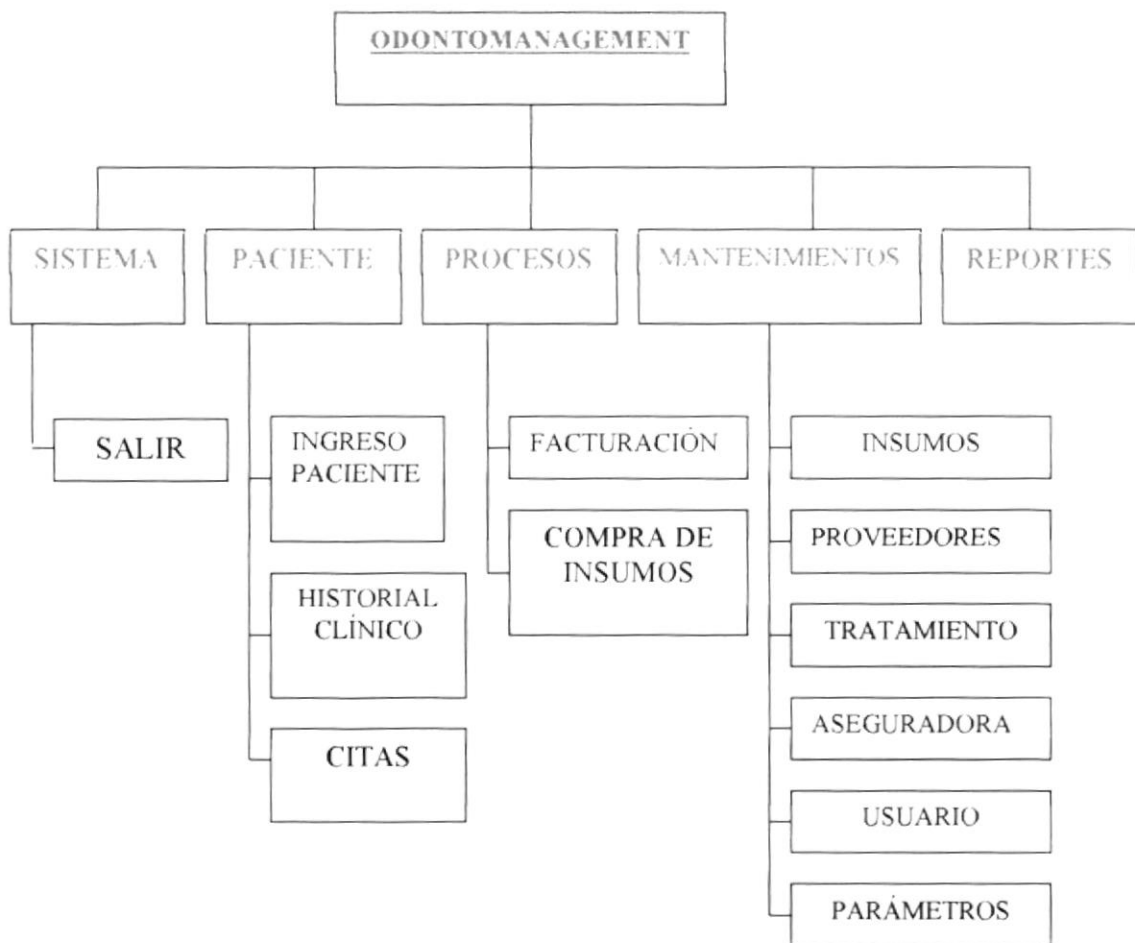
ODONTOMANAGEMENT

SISTEMA

PACIENTE

PROCESOS

MANTENIMIENTOS

REPORTES

SALIR

INGRESO PACIENTE

HISTORIAL CLÍNICO

CITAS

FACTURACIÓN

COMPRA DE INSUMOS

INSUMOS

PROVEEDORES

TRATAMIENTO

ASEGURADORA

USUARIO

PARÁMETROS